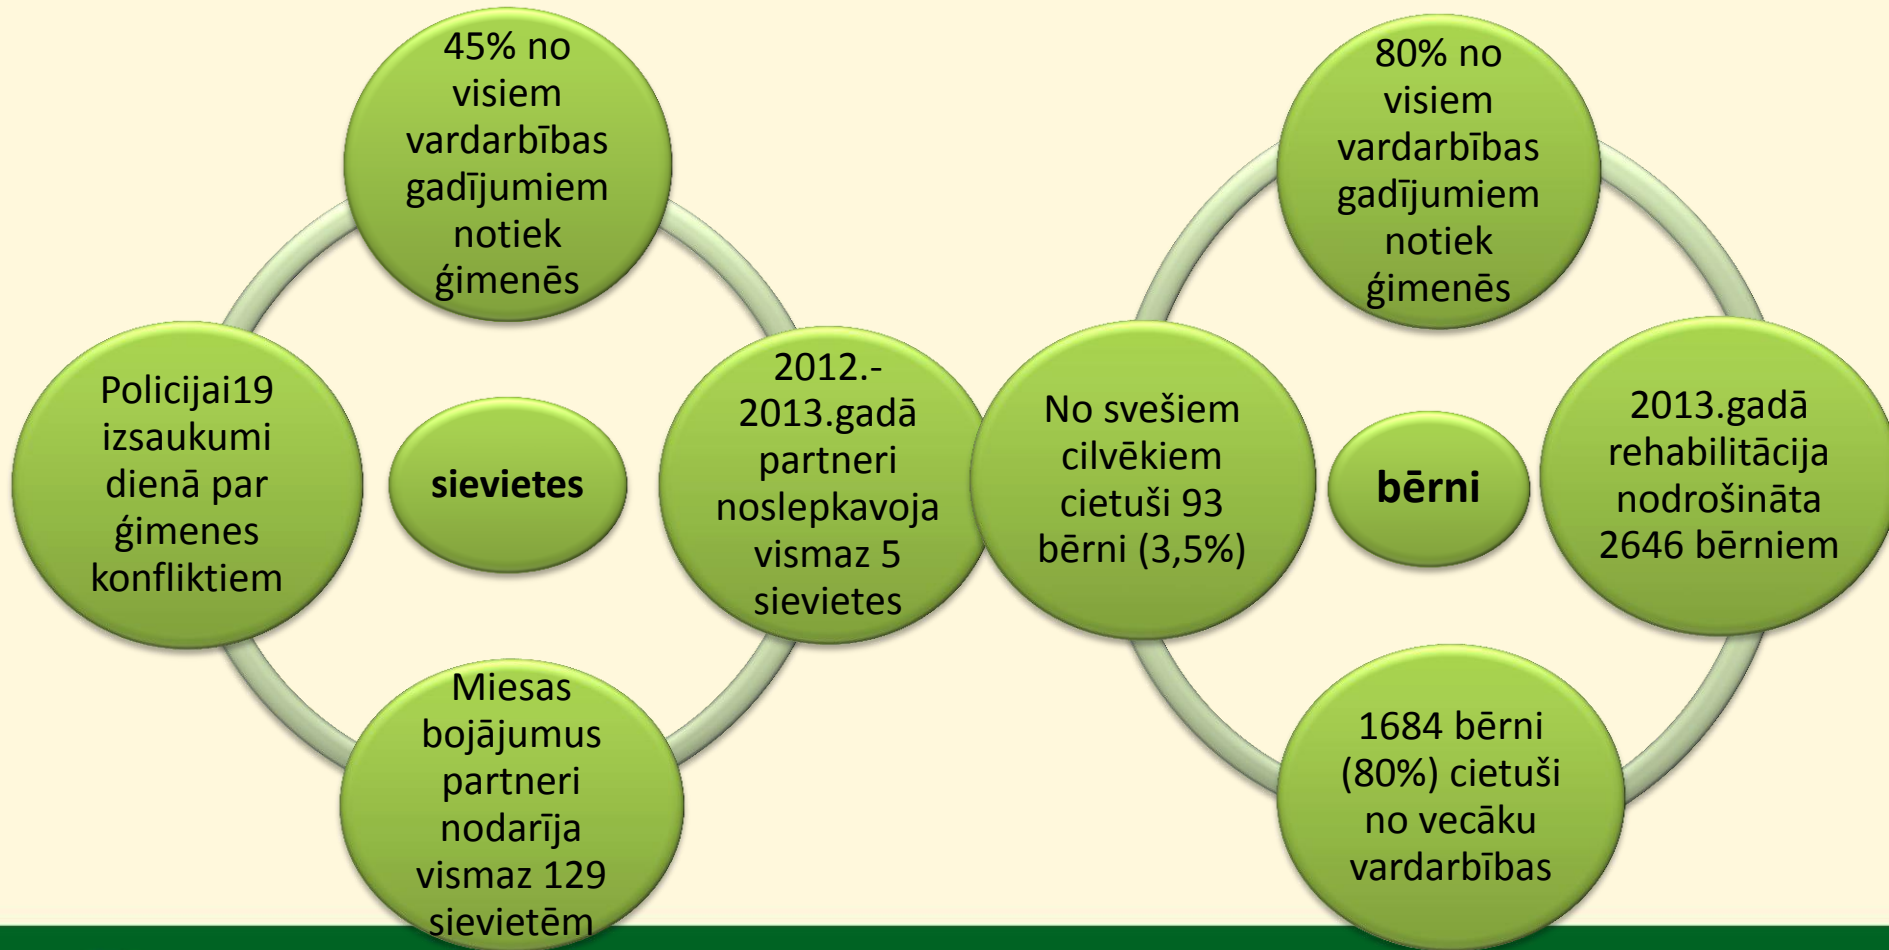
45% no visiem vardarbības gadījumiem notiek ģimenēs

Policijai19 izsaukumi dienā par ģimenes konfliktiem

sievietes

2012.-2013.gadā partneri noslepkavoja vismaz 5 sievietes

Miesas bojājumus partneri nodarīja vismaz 129 sievietēm

80% no visiem vardarbības gadījumiem notiek ģimenēs

No svešiem cilvēkiem cietuši 93 bērni (3,5%)

bērni

2013.gadā rehabilitācija nodrošināta 2646 bērniem

1684 bērni (80%) cietuši no vecāku vardarbības